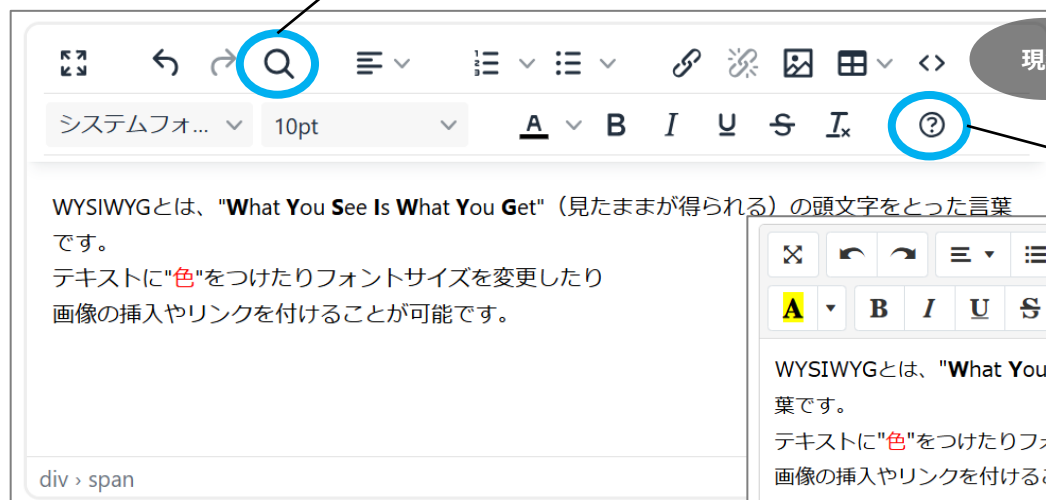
現

システムフォ...
10pt
A
B
I
U
S
T

WYSIWYGとは、"What You See Is What You Get"（見たままが得られる）の頭文字をとった言葉です。
テキストに"色"をつけたりフォントサイズを変更したり
画像の挿入やリンクを付けることが可能です。

div › span

A
B
I
U
S

WYSIWYGとは、"What You
葉です。
テキストに"色"をつけたりフォ
画像の挿入やリンクを付ける